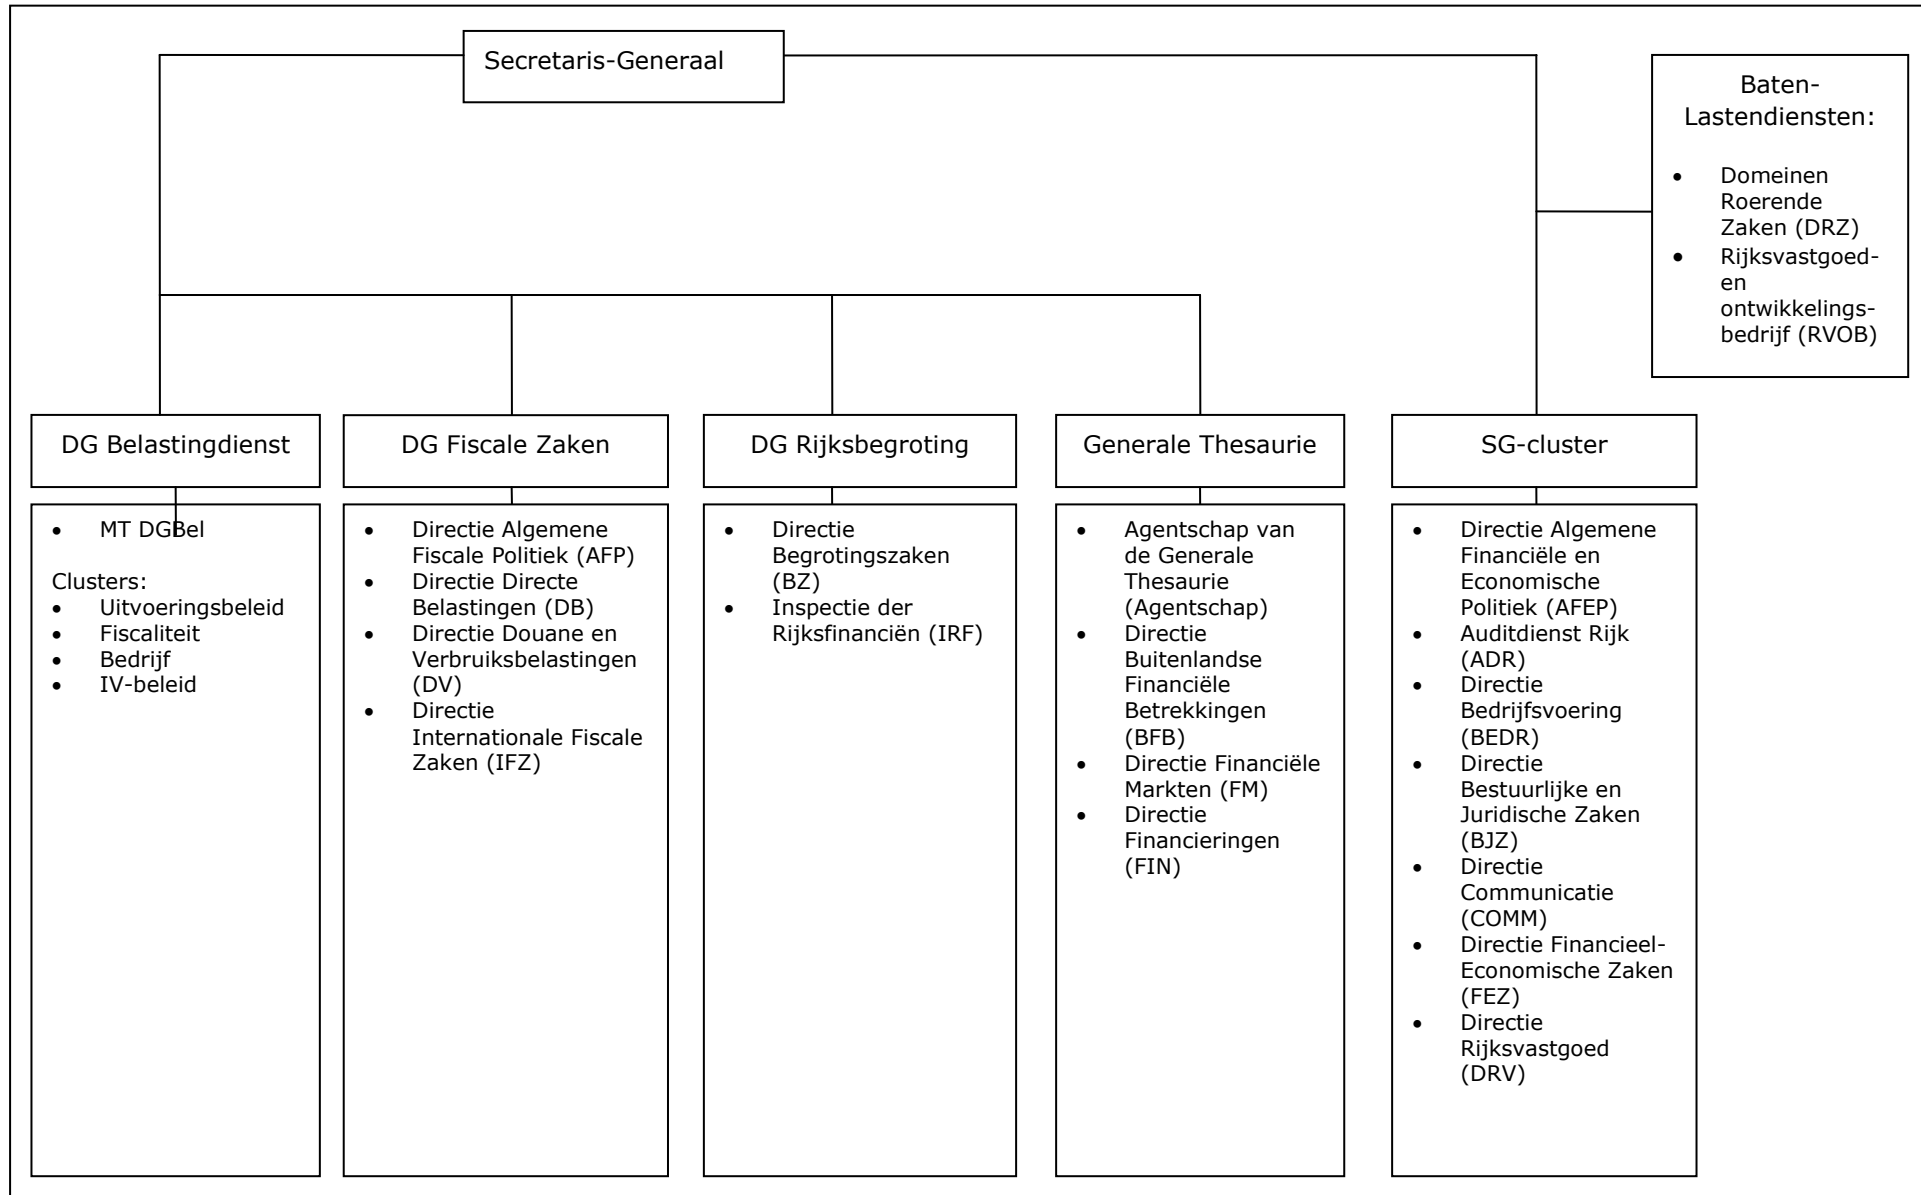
Secretaris-Generaal

Baten-Lastendiensten:

- Domeinen Roerende Zaken (DRZ)
- Rijksvastgoed- en ontwikkelingsbedrijf (RVOB)

DG Belastingdienst

- MT DGBel

Clusters:
- Uitvoeringsbeleid
- Fiscaliteit
- Bedrijf
- IV-beleid

DG Fiscale Zaken

- Directie Algemene Fiscale Politiek (AFP)
- Directie Directe Belastingen (DB)
- Directie Douane en Verbruiksbelastingen (DV)
- Directie Internationale Fiscale Zaken (IFZ)

DG Rijksbegroting

- Directie Begrotingszaken (BZ)
- Inspectie der Rijksfinanciën (IRF)

Generale Thesaurie

- Agentschap van de Generale Thesaurie (Agentschap)
- Directie Buitenlandse Financiële Betrekkingen (BFB)
- Directie Financiële Markten (FM)
- Directie Financieringen (FIN)

SG-cluster

- Directie Algemene Financiële en Economische Politiek (AFEP)
- Auditdienst Rijk (ADR)
- Directie Bedrijfsvoering (BEDR)
- Directie Bestuurlijke en Juridische Zaken (BJZ)
- Directie Communicatie (COMM)
- Directie Financieel-Economische Zaken (FEZ)
- Directie Rijksvastgoed (DRV)